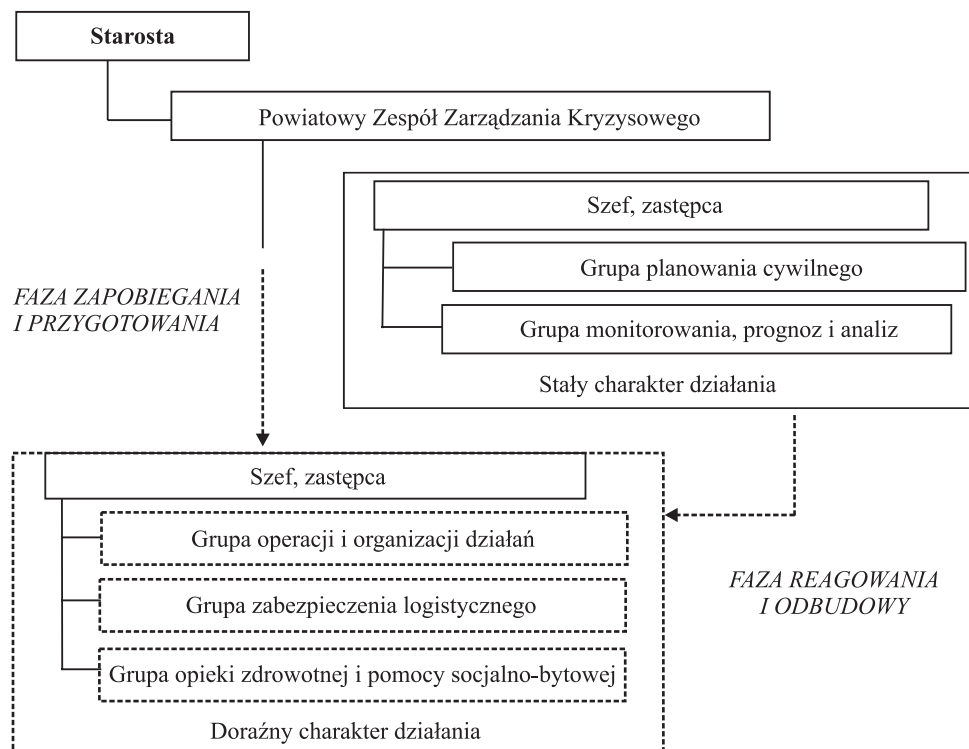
Starosta

Powiatowy Zespół Zarządzania Kryzysowego

Szef, zastępca

Grupa planowania cywilnego

Grupa monitorowania, prognoz i analiz

Stały charakter działania

FAZA ZAPOBIEGANIA I PRZYGOTOWANIA

Szef, zastępca

Grupa operacji i organizacji działań

Grupa zabezpieczenia logistycznego

Grupa opieki zdrowotnej i pomocy socjalno-bytowej

Doraźny charakter działania

FAZA REAGOWANIA I ODBUDOWY